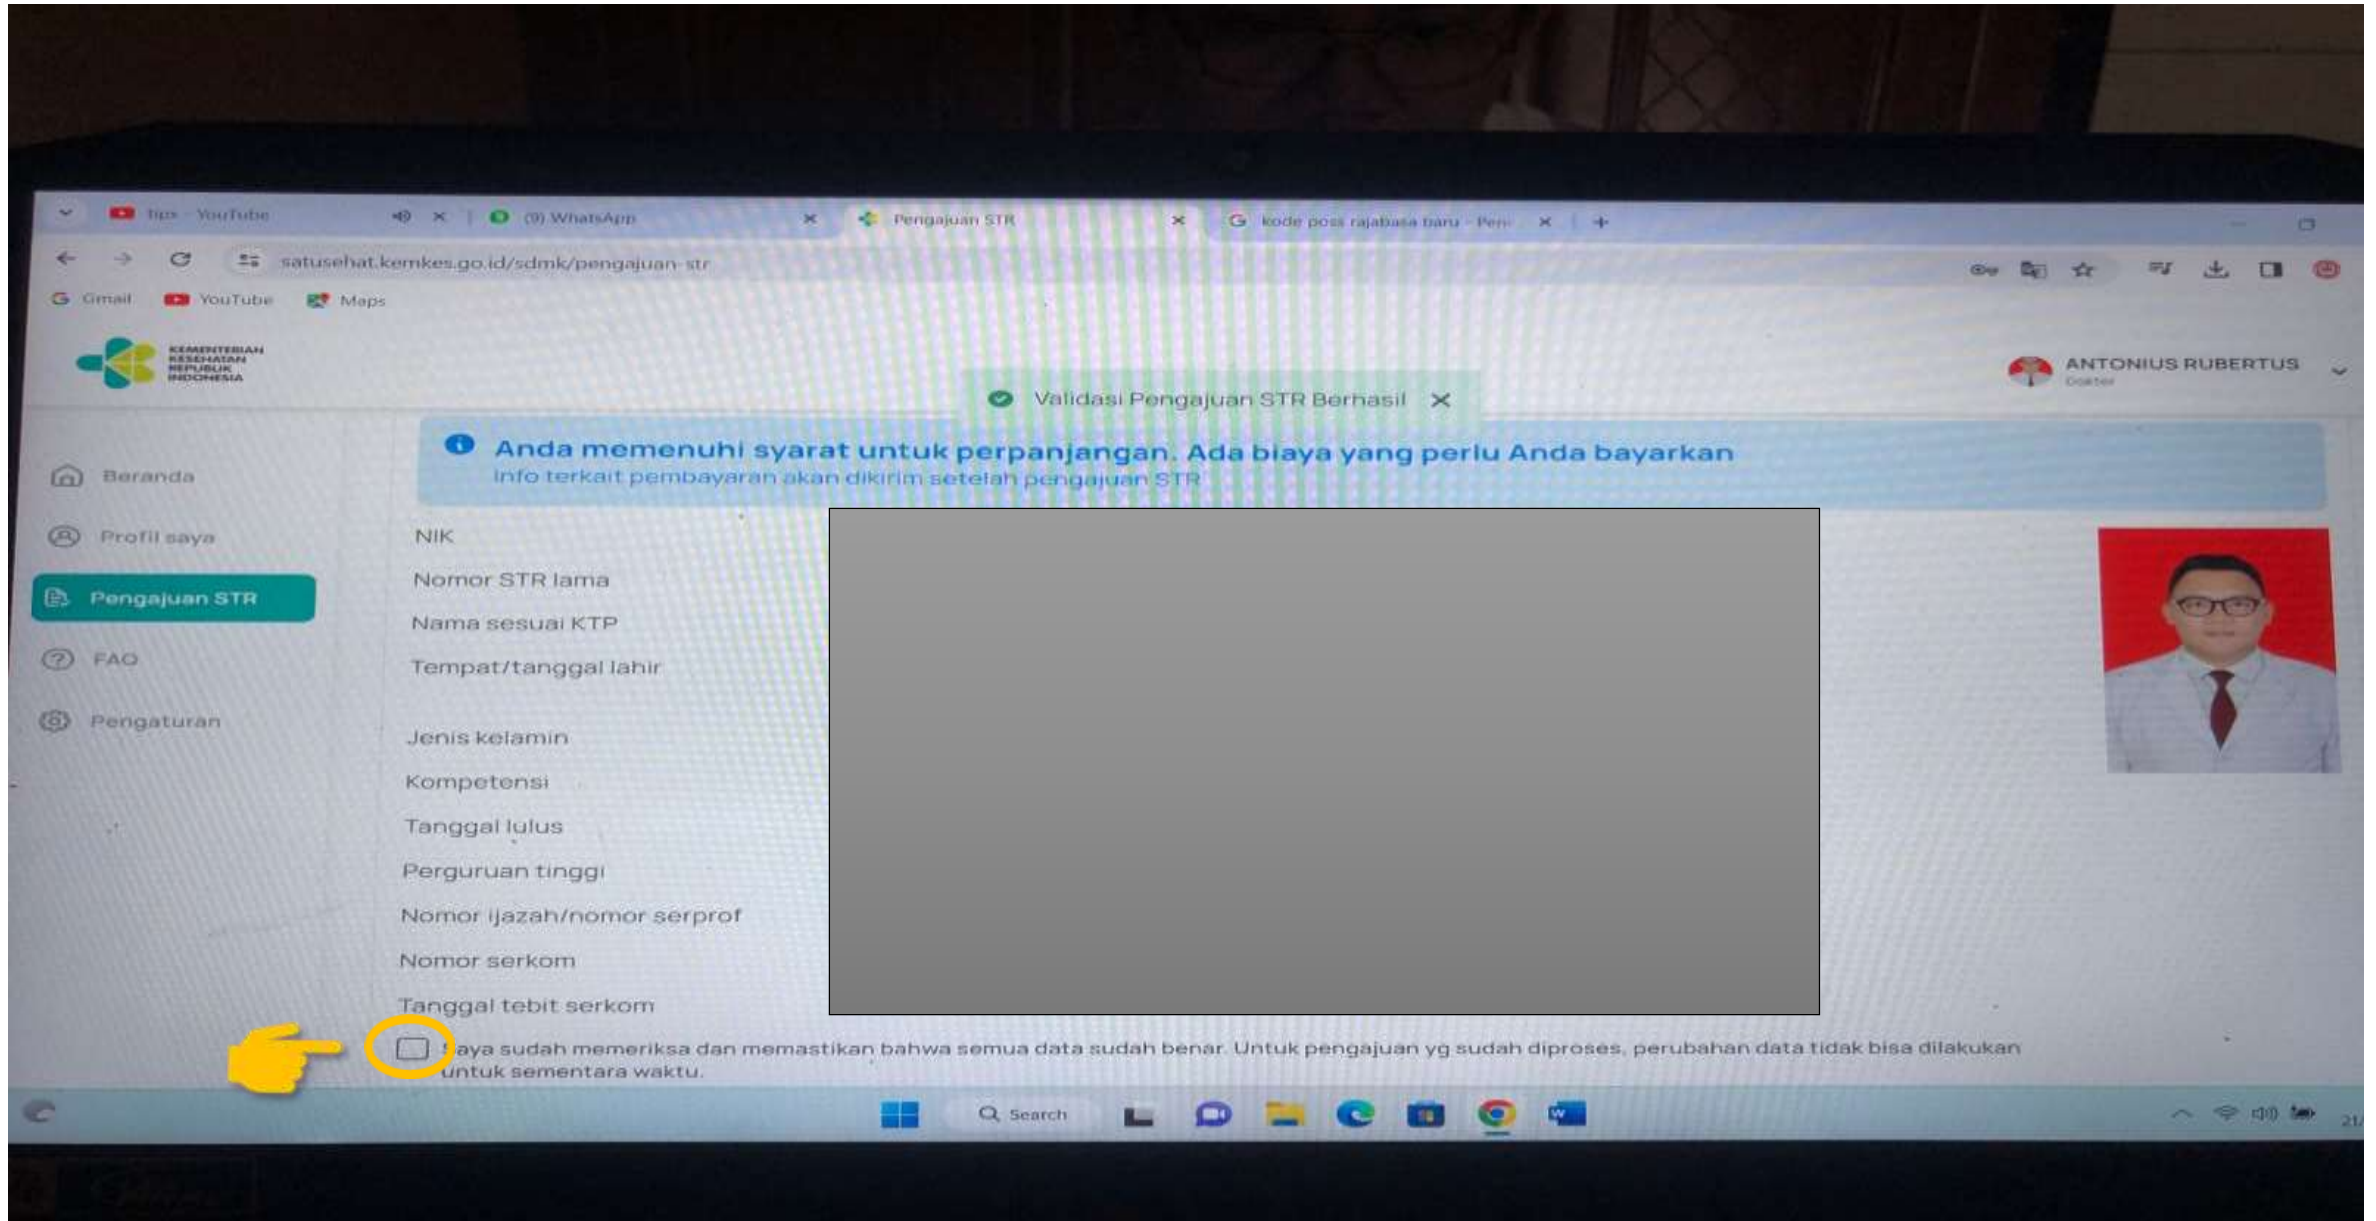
Tips - YouTube
(9) WhatsApp
Pengajuan STR
kode pos rajabasa baru - Pen
satusehat.kemkes.go.id/sdmk/pengajuan-str
Gmail YouTube Maps

KEMENTERIAN KESEHATAN REPUBLIK INDONESIA

ANTONIUS RUBERTUS
Dokter

Validasi Pengajuan STR Berhasil

Beranda
Profil saya
Pengajuan STR
FAQ
Pengaturan

Anda memenuhi syarat untuk perpanjangan. Ada biaya yang perlu Anda bayarkan
Info terkait pembayaran akan dikirim setelah pengajuan STR

NIK
Nomor STR lama
Nama sesuai KTP
Tempat/tanggal lahir
Jenis kelamin
Kompetensi
Tanggal lulus
Perguruan tinggi
Nomor ijazah/nomor serprof
Nomor serkom
Tanggal tebit serkom

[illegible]aya sudah memeriksa dan memastikan bahwa semua data sudah benar. Untuk pengajuan yg sudah diproses, perubahan data tidak bisa dilakukan untuk sementara waktu.

Search